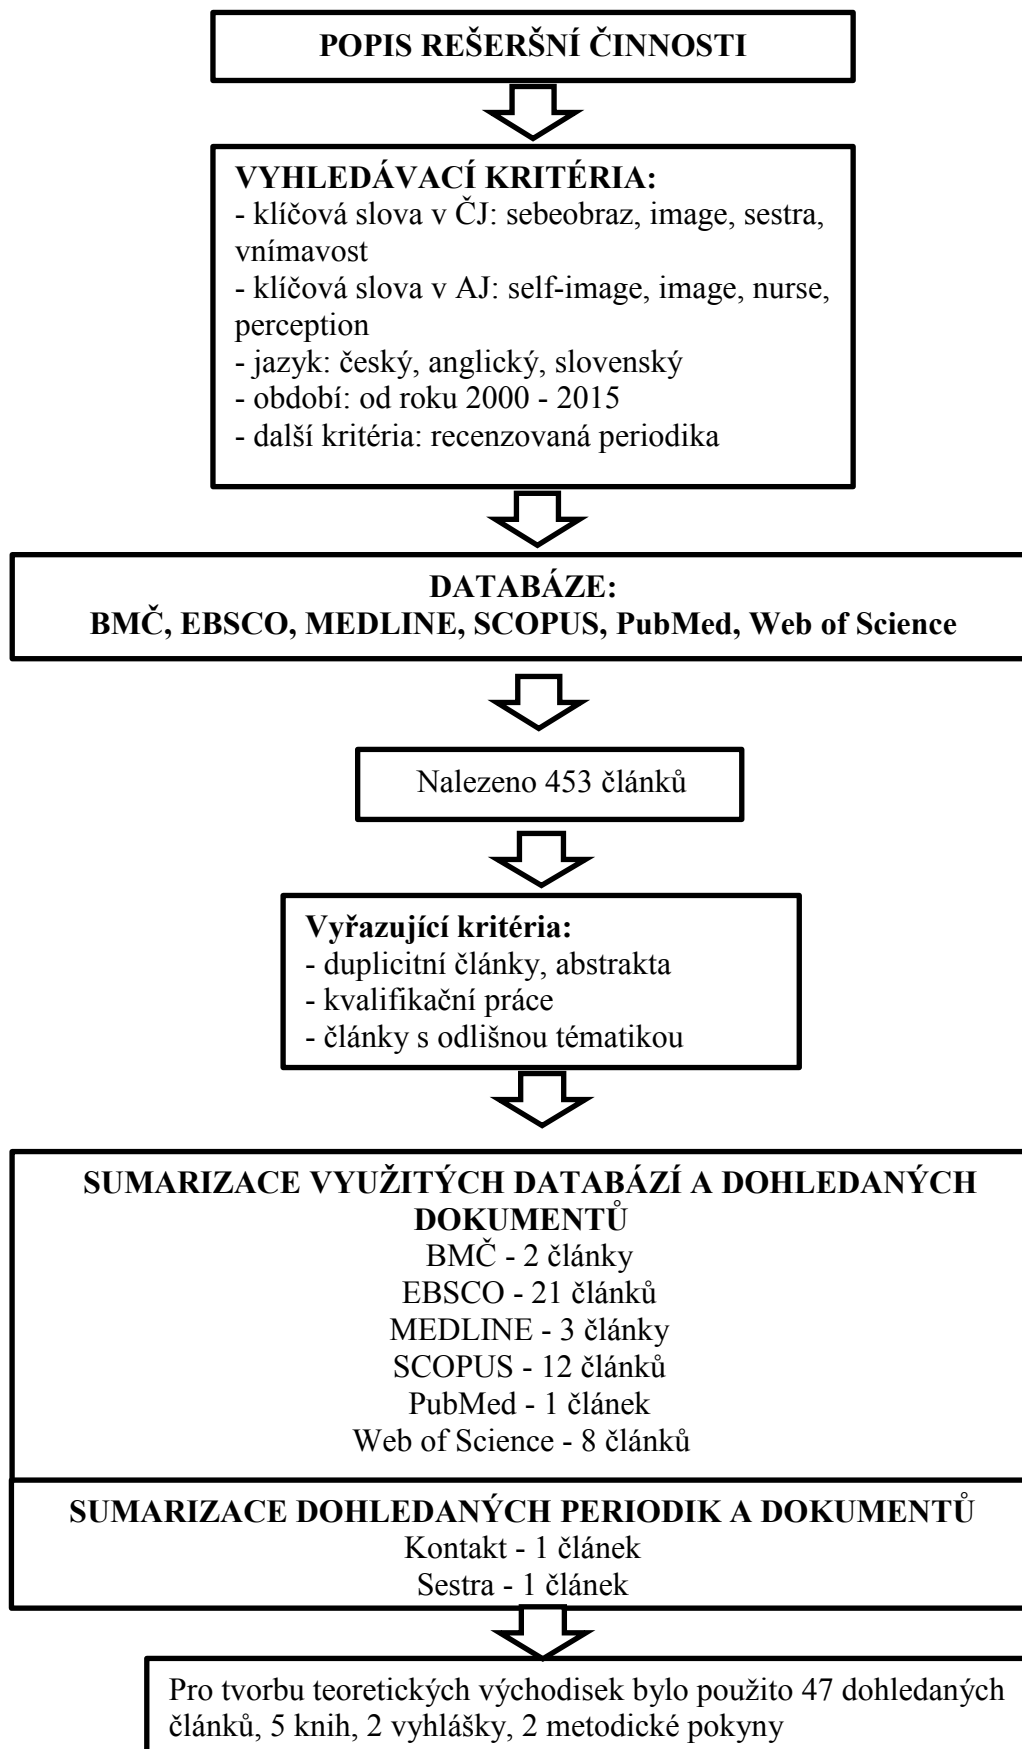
POPIS REŠERŠNÍ ČINNOSTI

VYHLEDÁVACÍ KRITÉRIA:
- klíčová slova v ČJ: sebeobraz, image, sestra, vnímavost
- klíčová slova v AJ: self-image, image, nurse, perception
- jazyk: český, anglický, slovenský
- období: od roku 2000 - 2015
- další kritéria: recenzovaná periodika

DATABÁZE:
BMČ, EBSCO, MEDLINE, SCOPUS, PubMed, Web of Science

Nalezeno 453 článků

Vyřazující kritéria:
- duplicitní články, abstrakta
- kvalifikační práce
- články s odlišnou tématikou

SUMARIZACE VYUŽITÝCH DATABÁZÍ A DOHLEDANÝCH DOKUMENTŮ
BMČ - 2 články
EBSCO - 21 článků
MEDLINE - 3 články
SCOPUS - 12 článků
PubMed - 1 článek
Web of Science - 8 článků

SUMARIZACE DOHLEDANÝCH PERIODIK A DOKUMENTŮ
Kontakt - 1 článek
Sestra - 1 článek

Pro tvorbu teoretických východisek bylo použito 47 dohledaných článků, 5 knih, 2 vyhlášky, 2 metodické pokyny